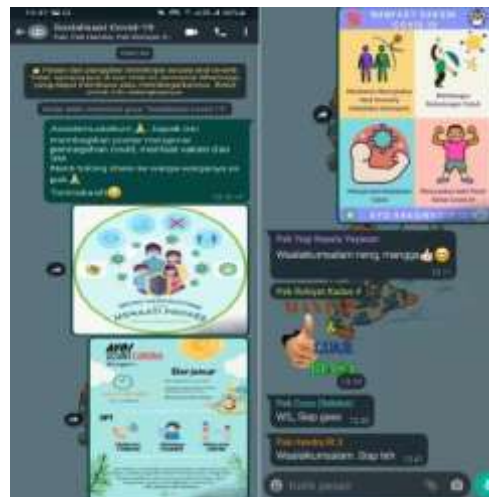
Sosialisasi Covid-19

Assalamualaikum 🙏 bapak ibu membagikan poster mengenai pencegahan covid, manfaat vaksin dan lain-lain

Mohon bantu share ke warga sekitarnya ya pak 🙏

Terimakasih 😊

MANFAAT VAKSIN COVID-19

AYO VAKSIN!

Waalaikumsalam nang, mangga 👍😊

SIAP

WS, Siap gass

Waalaikumsalam. Siap bh

Ketik pesan